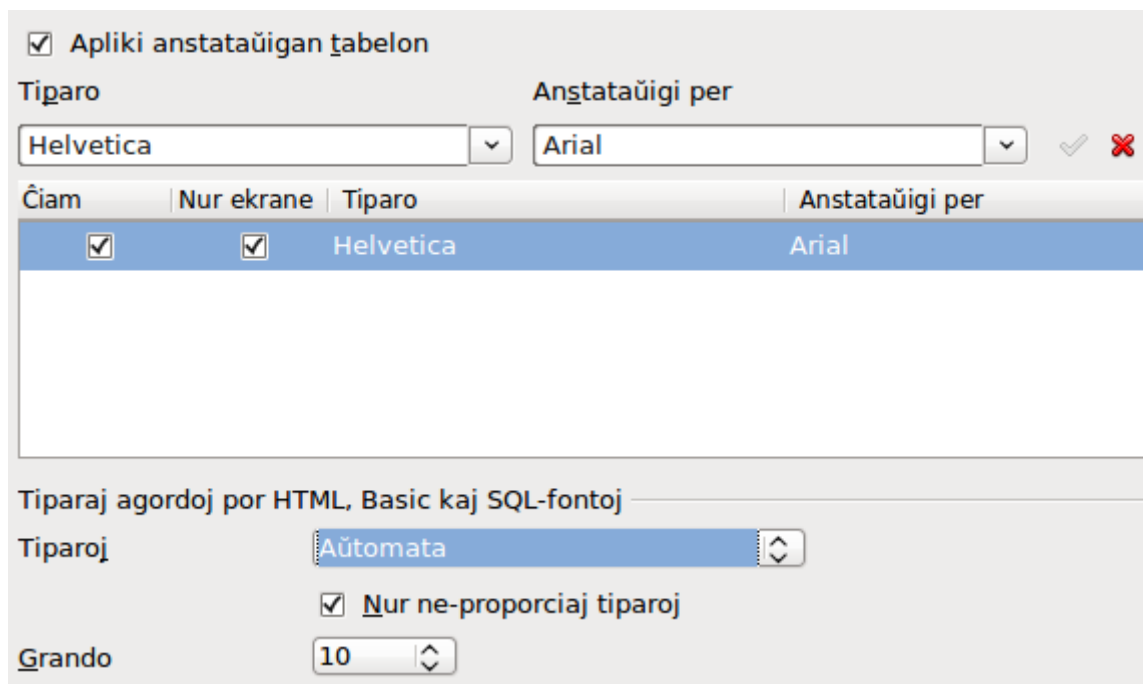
Apliki anstataŭigan tabelon

Tiparo

Anstataŭigi per

Helvetica

Arial

| Ĉiam | Nur ekrane | Tiparo | Anstataŭigi per |
|---|---|---|---|
| ☑ | ☑ | Helvetica | Arial |

Tiparaj agordoj por HTML, Basic kaj SQL-fontoj

Tiparoj

Aŭtomata

Nur ne-proporciaj tiparoj

Grando

10